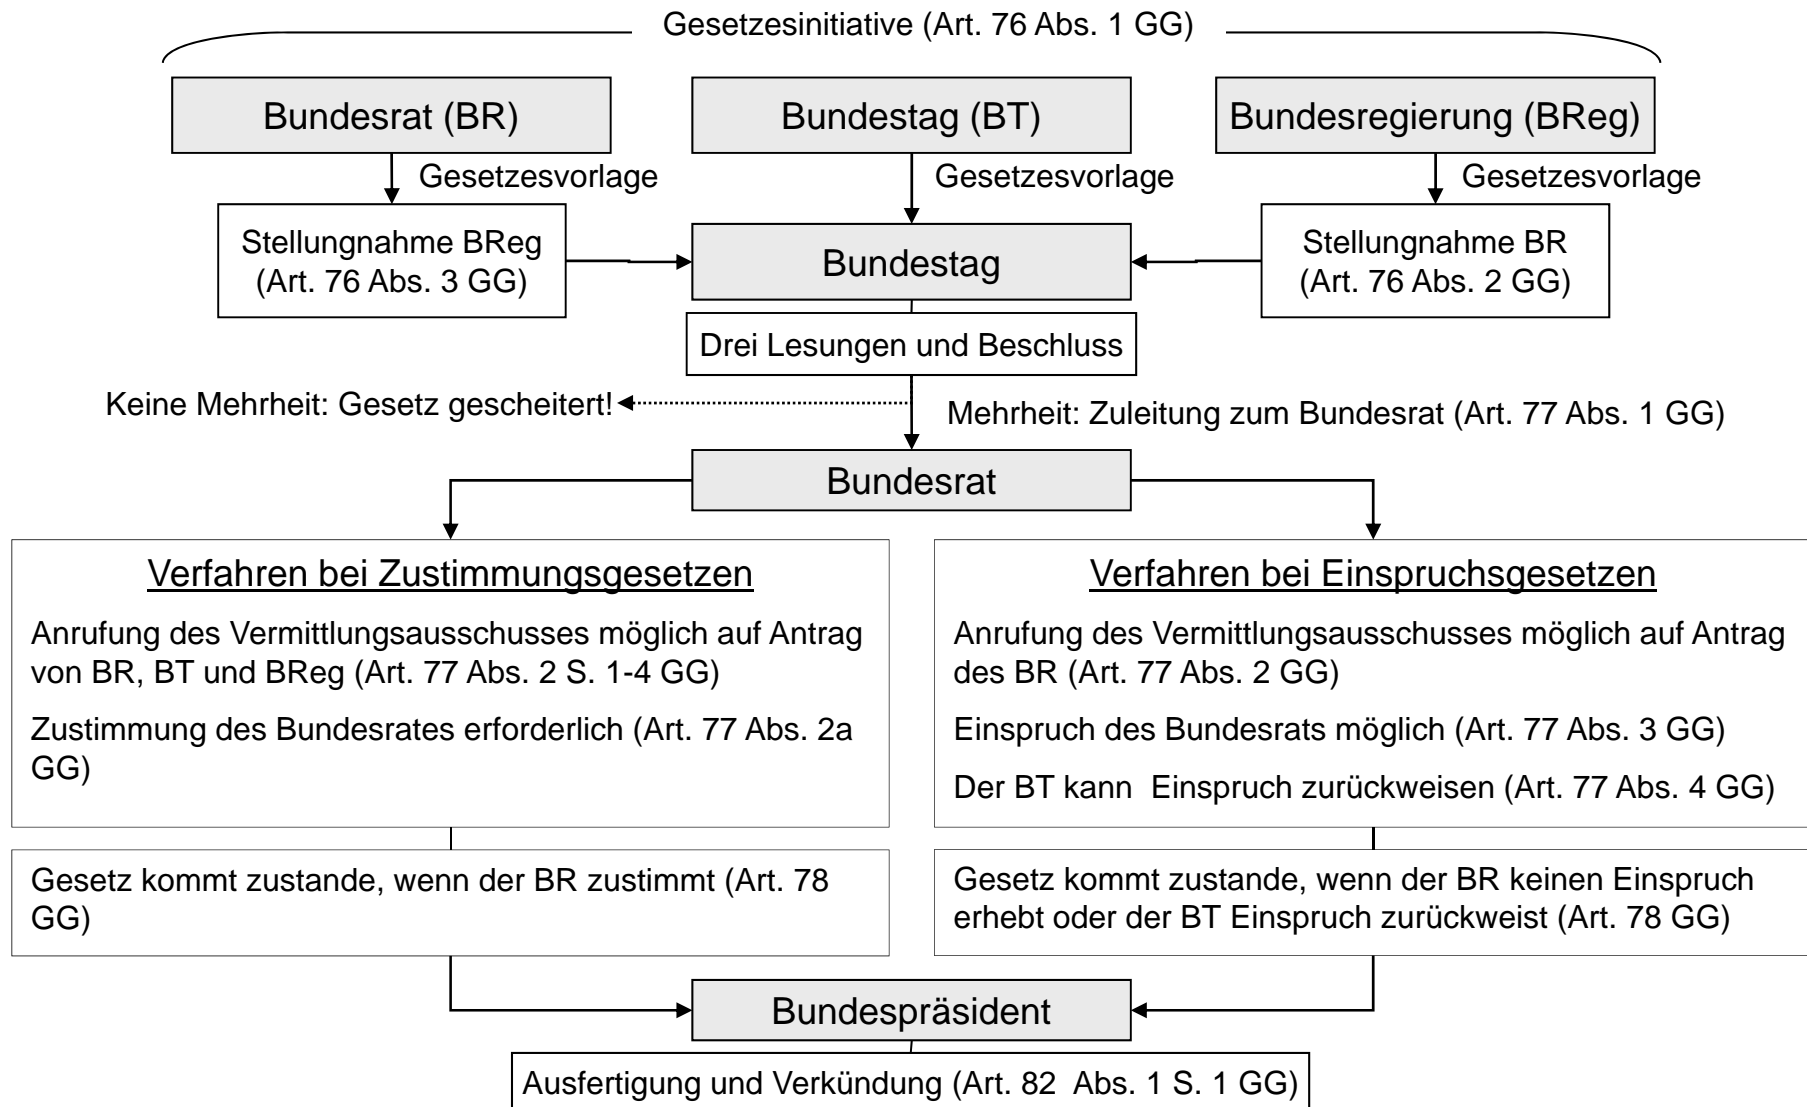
Gesetzesinitiative (Art. 76 Abs. 1 GG)

Bundesrat (BR)

Bundestag (BT)

Bundesregierung (BReg)

Gesetzesvorlage

Gesetzesvorlage

Gesetzesvorlage

Stellungnahme BReg (Art. 76 Abs. 3 GG)

Bundestag

Stellungnahme BR (Art. 76 Abs. 2 GG)

Drei Lesungen und Beschluss

Keine Mehrheit: Gesetz gescheitert!

Mehrheit: Zuleitung zum Bundesrat (Art. 77 Abs. 1 GG)

Bundesrat

Verfahren bei Zustimmungsgesetzen

Anrufung des Vermittlungsausschusses möglich auf Antrag von BR, BT und BReg (Art. 77 Abs. 2 S. 1-4 GG)

Zustimmung des Bundesrates erforderlich (Art. 77 Abs. 2a GG)

Verfahren bei Einspruchsgesetzen

Anrufung des Vermittlungsausschusses möglich auf Antrag des BR (Art. 77 Abs. 2 GG)

Einspruch des Bundesrats möglich (Art. 77 Abs. 3 GG)

Der BT kann Einspruch zurückweisen (Art. 77 Abs. 4 GG)

Gesetz kommt zustande, wenn der BR zustimmt (Art. 78 GG)

Gesetz kommt zustande, wenn der BR keinen Einspruch erhebt oder der BT Einspruch zurückweist (Art. 78 GG)

Bundespräsident

Ausfertigung und Verkündung (Art. 82 Abs. 1 S. 1 GG)